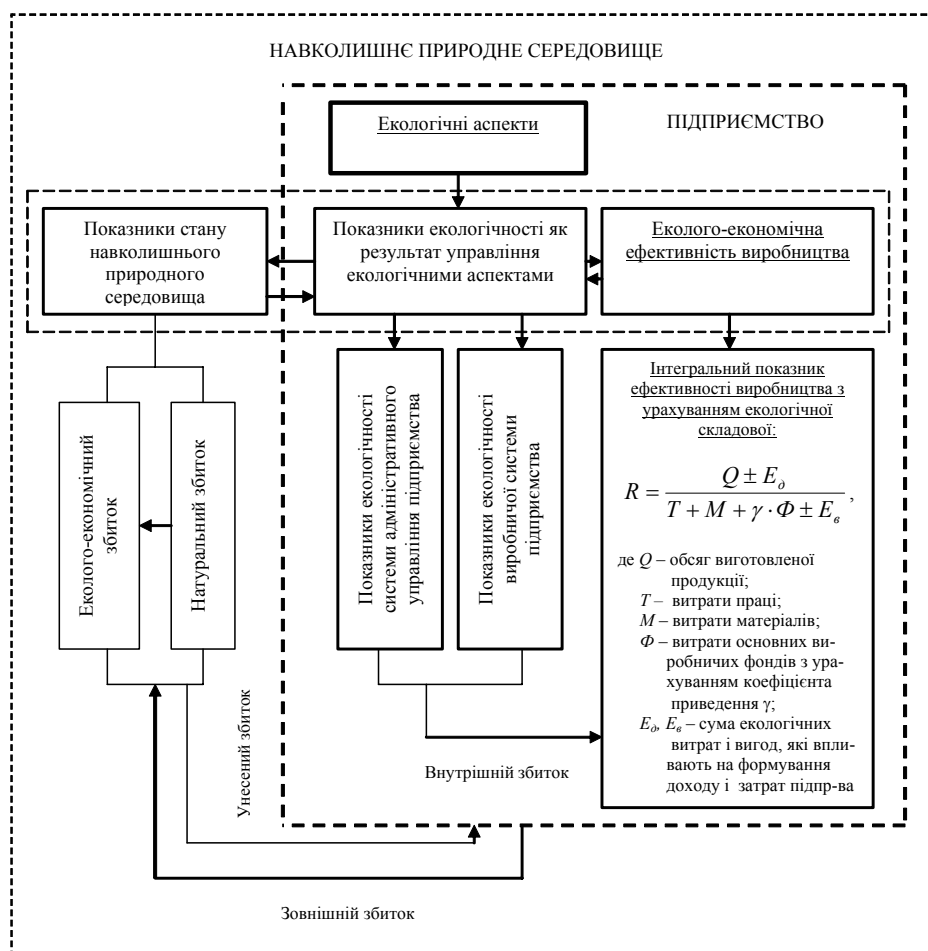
НАВКОЛИШНЄ ПРИРОДНЕ СЕРЕДОВИЩЕ

ПІДПРИЄМСТВО

Екологічні аспекти

Показники стану навколишнього природного середовища

Показники екологічності як результат управління екологічними аспектами

Еколого-економічна ефективність виробництва

Еколого-економічний збиток

Натуральний збиток

Показники екологічності системи адміністративного управління підприємства

Показники екологічності виробничої системи підприємства

Інтегральний показник ефективності виробництва з урахуванням екологічної складової:

$R = \frac{Q \pm E_д}{T + M + \gamma \cdot Ф \pm E_в}$,

де $Q$ – обсяг виготовленої продукції;
$T$ – витрати праці;
$M$ – витрати матеріалів;
$Ф$ – витрати основних виробничих фондів з урахуванням коефіцієнта приведення γ;
$E_д$, $E_в$ – сума екологічних витрат і вигод, які впливають на формування доходу і затрат підпр-ва

Унесений збиток

Внутрішній збиток

Зовнішній збиток